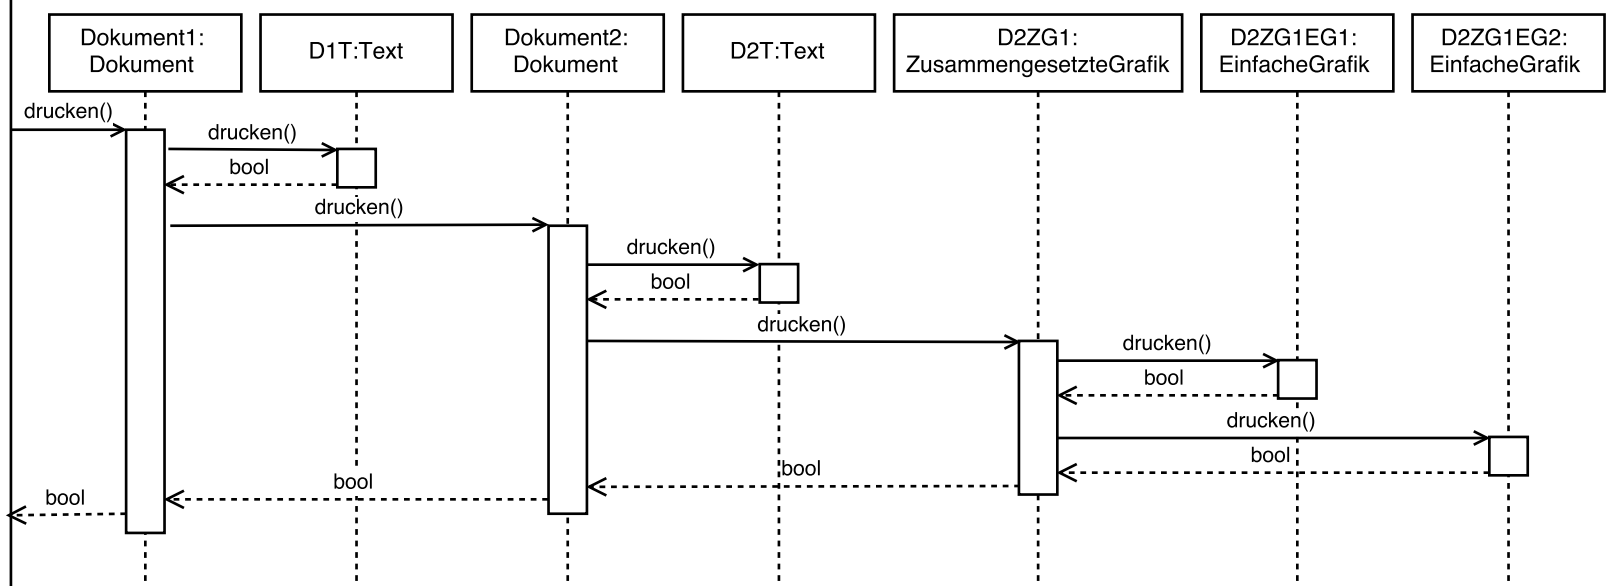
Dokument1:
Dokument

D1T:Text

Dokument2:
Dokument

D2T:Text

D2ZG1:
ZusammengesetzteGrafik

D2ZG1EG1:
EinfacheGrafik

D2ZG1EG2:
EinfacheGrafik

drucken()

drucken()

bool

drucken()

drucken()

bool

drucken()

drucken()

bool

drucken()

bool

bool

bool

bool